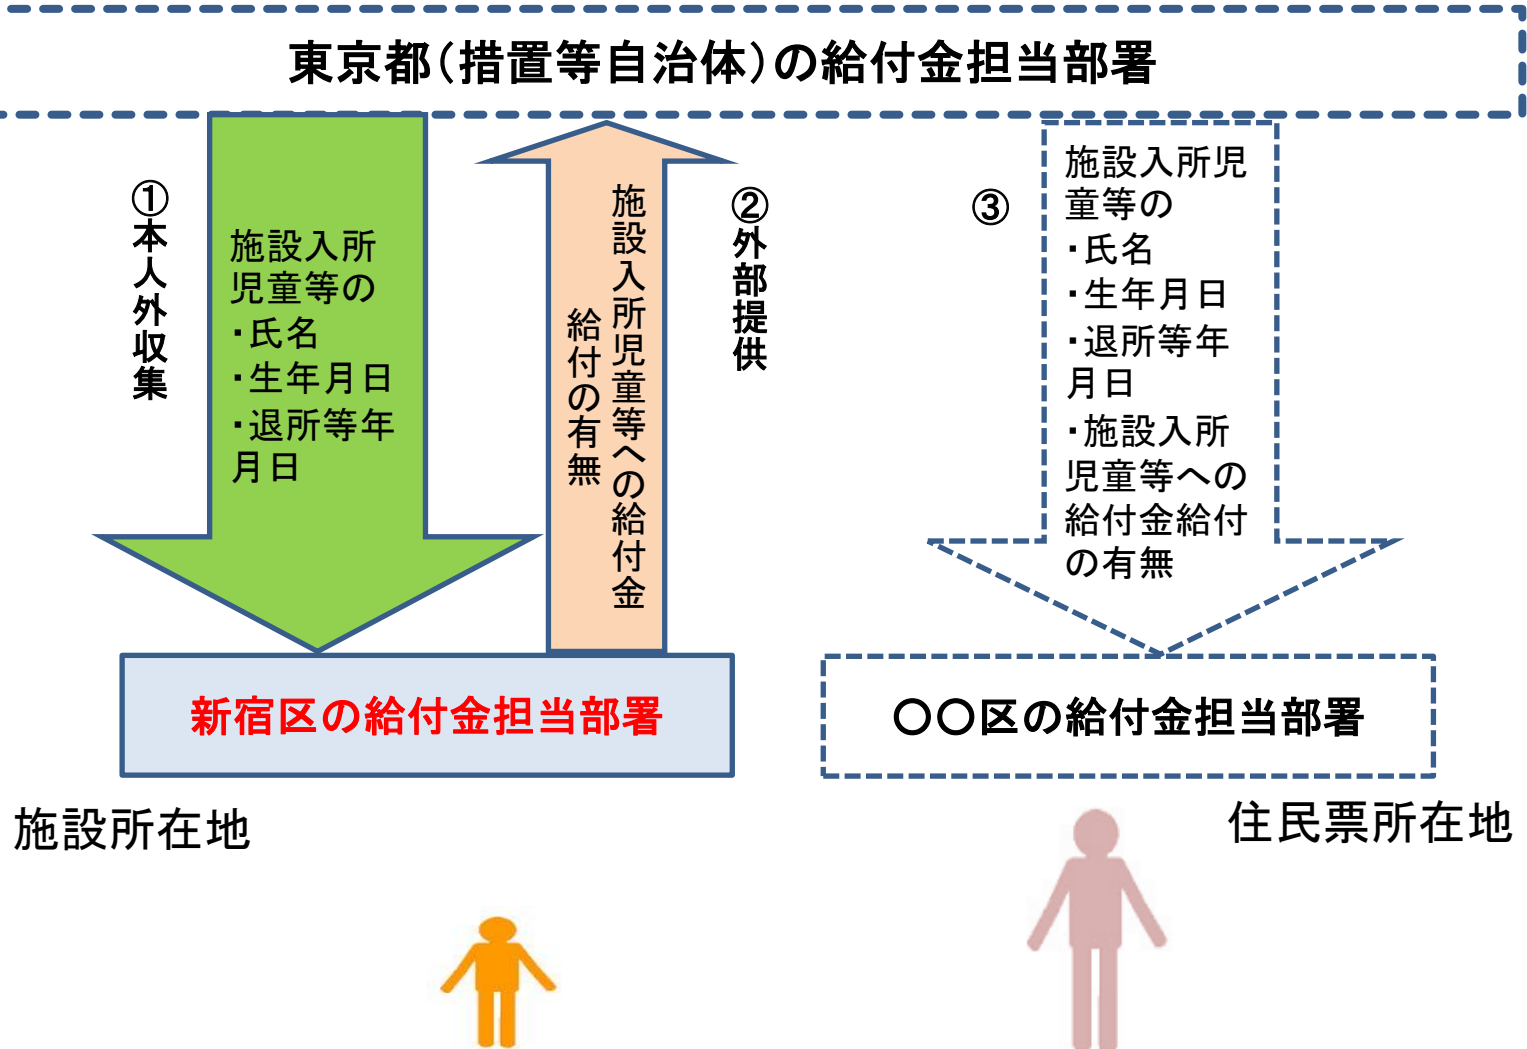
東京都(措置等自治体)の給付金担当部署

①本人外収集

施設入所児童等の
・氏名
・生年月日
・退所等年月日

施設入所児童等への給付金給付の有無

②外部提供

③

施設入所児童等の
・氏名
・生年月日
・退所等年月日
・施設入所児童等への給付金給付の有無

新宿区の給付金担当部署

〇〇区の給付金担当部署

施設所在地

住民票所在地